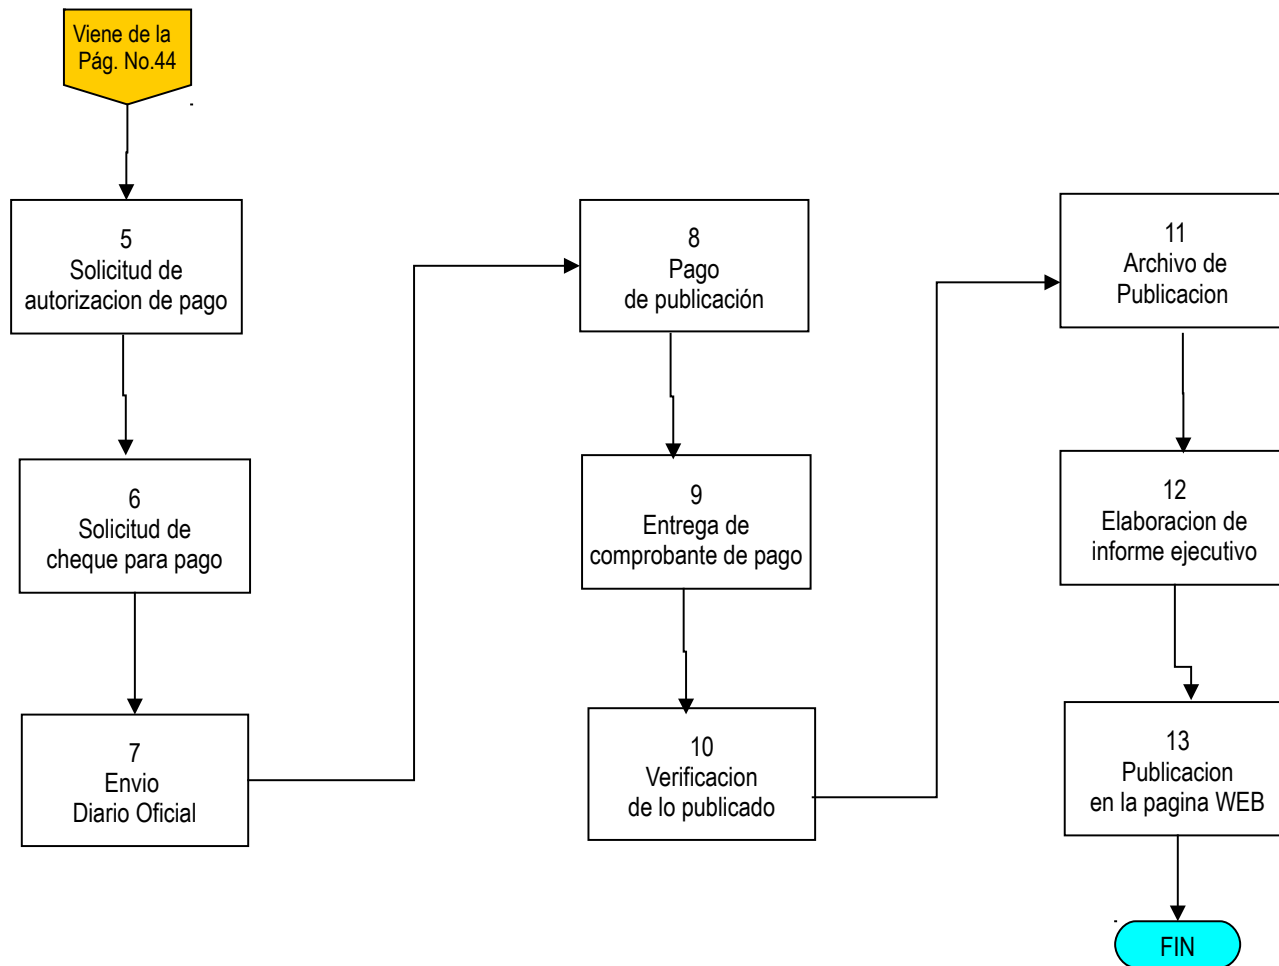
Viene de la Pág. No.44

5
Solicitud de autorizacion de pago

6
Solicitud de cheque para pago

7
Envio
Diario Oficial

8
Pago
de publicación

9
Entrega de comprobante de pago

10
Verificacion
de lo publicado

11
Archivo de Publicacion

12
Elaboracion de informe ejecutivo

13
Publicacion
en la pagina WEB

FIN